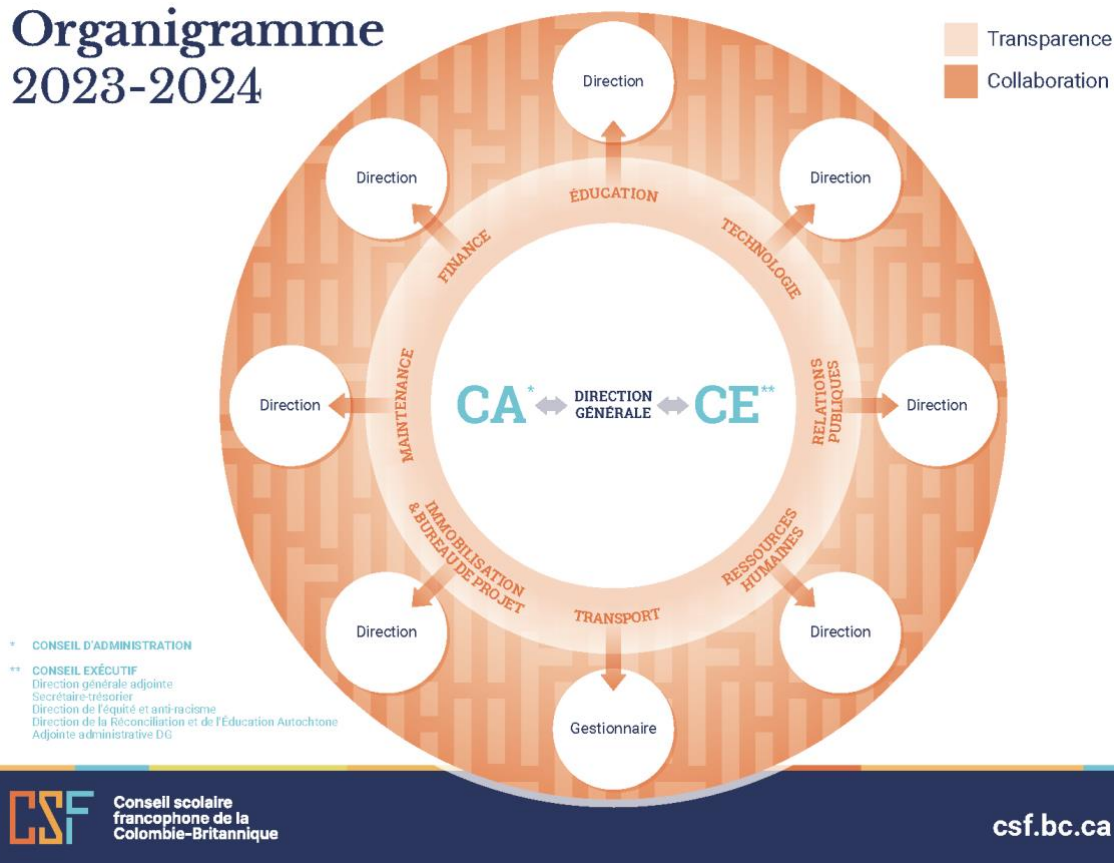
Organigramme
2023-2024

Transparence
Collaboration

Direction

Direction

Direction

Direction

Direction

Direction

Direction

Gestionnaire

ÉDUCATION
TECHNOLOGIE
RELATIONS PUBLIQUES
RESSOURCES HUMAINES
TRANSPORT
IMMOBILISATION & BUREAU DE PROJET
MAINTENANCE
FINANCE

CA* DIRECTION GÉNÉRALE CE**

* CONSEIL D'ADMINISTRATION

** CONSEIL EXÉCUTIF
Direction générale adjointe
Secrétaire-trésorier
Direction de l'équité et anti-racisme
Direction de la Réconciliation et de l'Éducation Autochtone
Adjointe administrative DG

CSF Conseil scolaire francophone de la Colombie-Britannique

csf.bc.ca